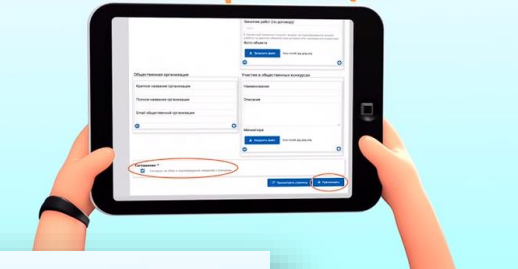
Значение работ (по договору)

Фото объекта

Загрузить файл

Общественные организации

Краткое название организации

Полное название организации

Email общественной организации

Участие в общественных конкурсах

Наименование

Описание

Миниатюра

Загрузить файл

Соглашение *

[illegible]

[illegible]

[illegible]